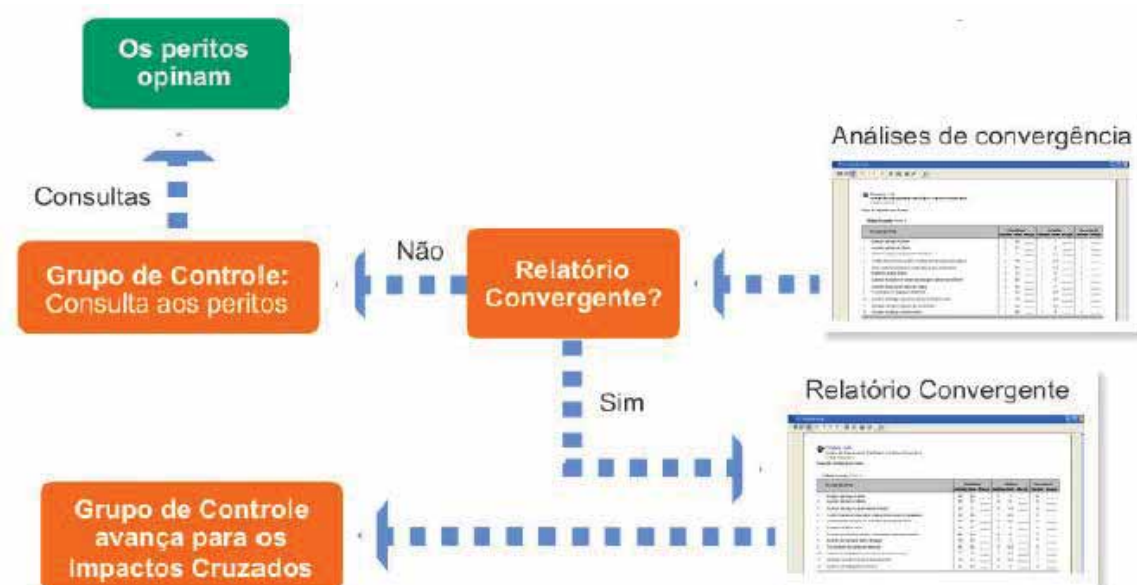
Os peritos opinam

Consultas

Grupo de Controle: Consulta aos peritos

Não

Relatório Convergente?

Análises de convergência

Sim

Relatório Convergente

Grupo de Controle avança para os Impactos Cruzados